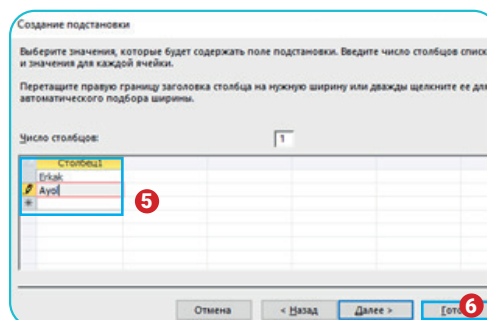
Создание подстановки

Выберите значения, которые будет содержать поле подстановки. Введите число столбцов списк и значения для каждой ячейки.

Перетащите правую границу заголовка столбца на нужную ширину или дважды щелкните ее дл автоматического подбора ширины.

Число столбцов: 1

| Столбец1 |
|---|
| Erkak |
| Ayol |
| |

5

Отмена
< Назад
Далее >
Гото
6